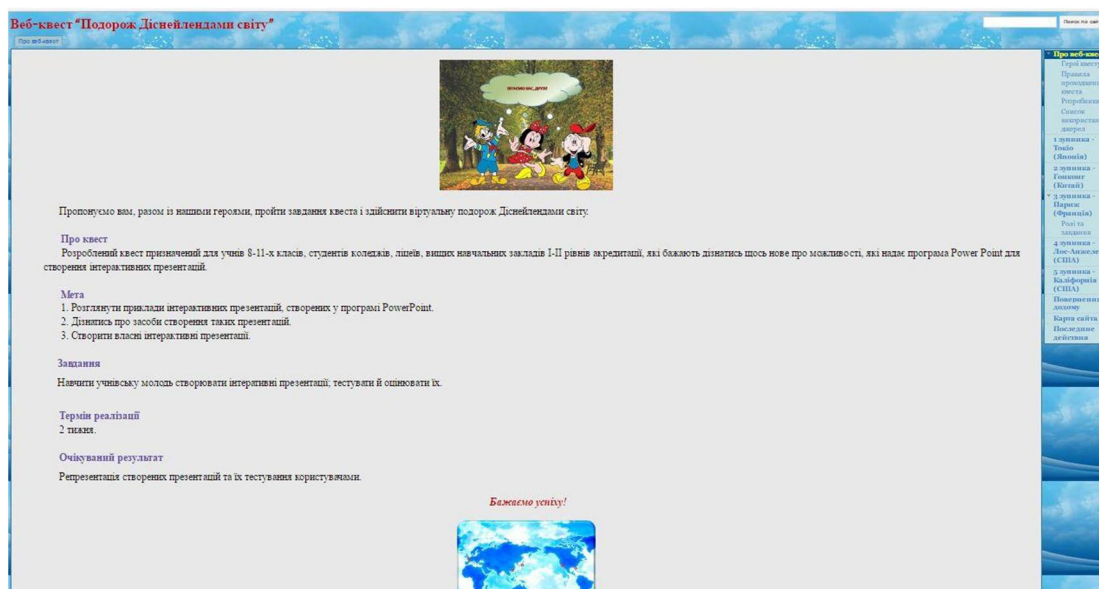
Веб-квест "Подорож Діснейлендами світу"

Про веб-квест

Поиск по сайт

Пропонуємо вам, разом із нашими героями, пройти завдання квеста і здійснити віртуальну подорож Діснейлендами світу.

Про квест
Розроблений квест призначений для учнів 8-11-х класів, студентів коледжів, ліцеїв, вищих навчальних закладів I-II рівнів акредитації, які бажають дізнатись щось нове про можливості, які надає програма Power Point для створення інтерактивних презентацій.

Мета
1. Розглянути приклади інтерактивних презентацій, створених у програмі PowerPoint.
2. Дізнатись про засоби створення таких презентацій.
3. Створити власні інтерактивні презентації.

Завдання
Навчити учнівську молодь створювати інтерактивні презентації; тестувати й оцінювати їх.

Термін реалізації
2 тижня.

Очікуваний результат
Репрезентація створених презентацій та їх тестування користувачами.

Бажаємо успіху!

Про веб-квес
Герої квесту
Правила проходження квеста
Розробники
Список використаних джерел
1 зупинка - Токіо (Японія)
2 зупинка - Гонконг (Китай)
3 зупинка - Париж (Франція)
Ролі та завдання
4 зупинка - Лос-Анджелес (США)
5 зупинка - Каліфорнія (США)
Повернення додому
Карта сайта
Последние действия